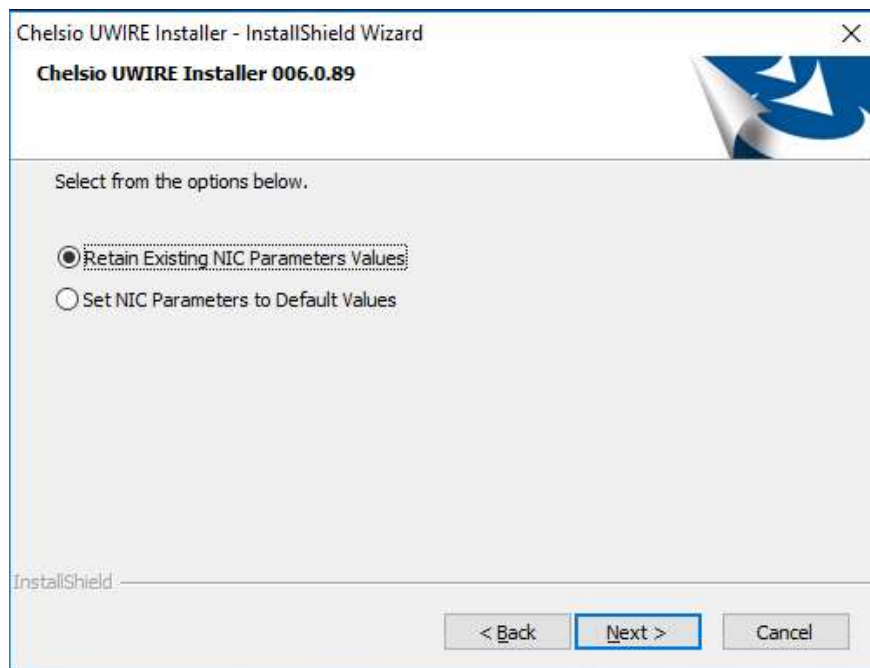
Chelsio UWIRE Installer - InstallShield Wizard

×

Chelsio UWIRE Installer 006.0.89

Select from the options below.

Retain Existing NIC Parameters Values

Set NIC Parameters to Default Values

InstallShield

< Back

Next >

Cancel